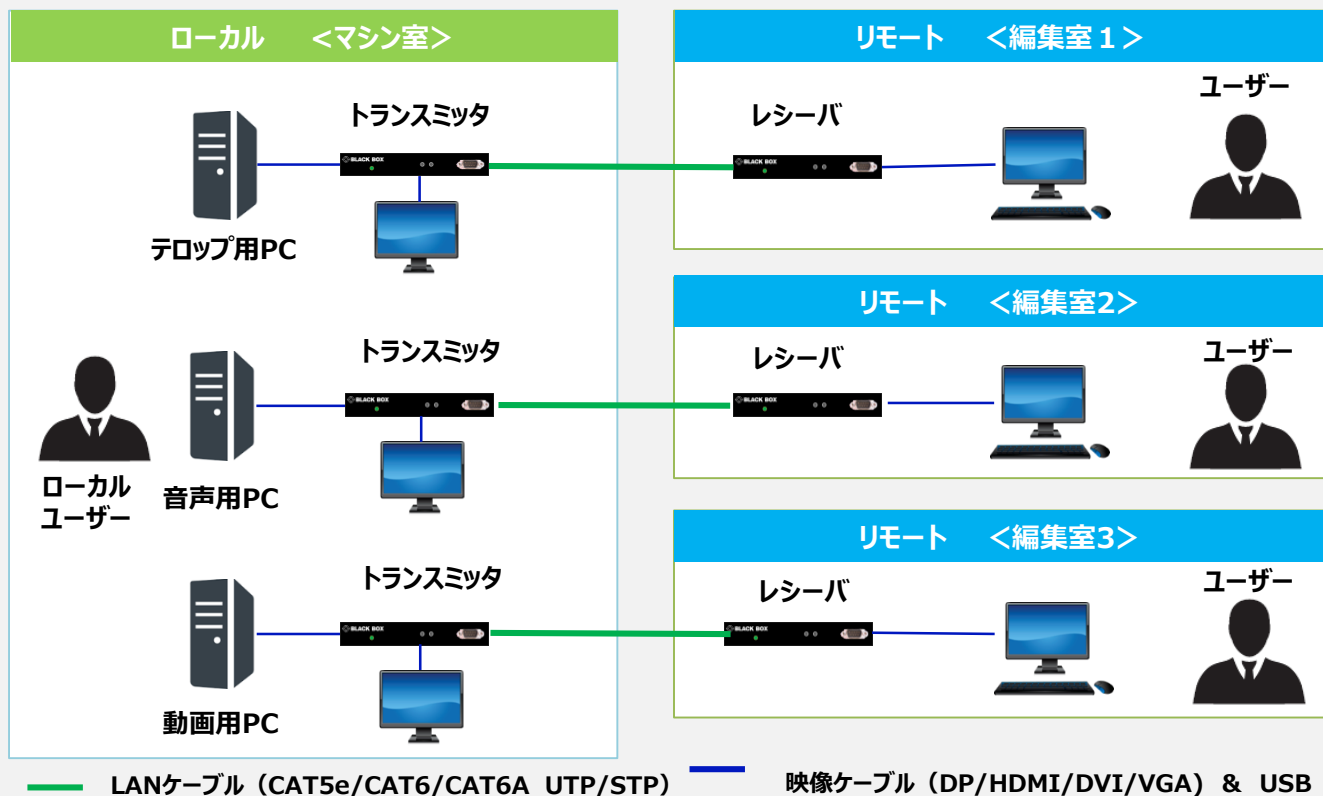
ローカル　<マシン室>

トランスミッタ
BLACK BOX
テロップ用PC

トランスミッタ
BLACK BOX
ローカル
ユーザー
音声用PC

トランスミッタ
BLACK BOX
動画用PC

リモート　<編集室１>
レシーバ
BLACK BOX
ユーザー

リモート　<編集室2>
レシーバ
BLACK BOX
ユーザー

リモート　<編集室3>
レシーバ
BLACK BOX
ユーザー

LANケーブル（CAT5e/CAT6/CAT6A UTP/STP）

映像ケーブル（DP/HDMI/DVI/VGA）& USB